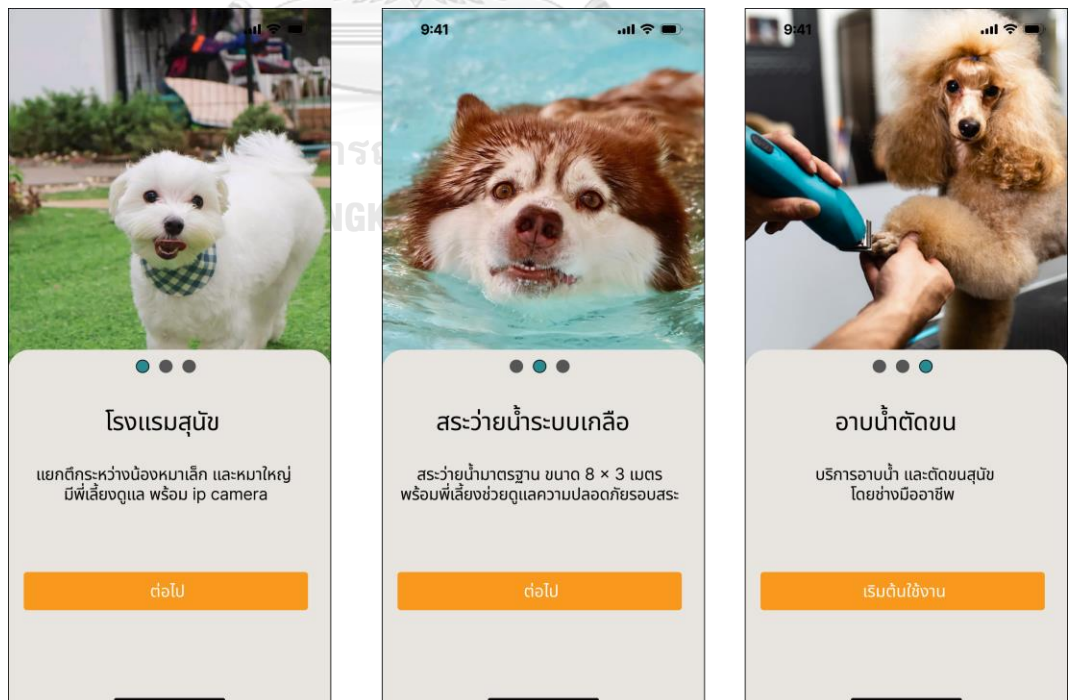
9:41

โรงแรมสุนัข

แยกตึกระหว่างน้องหมาเล็ก และหมาใหญ่ มีพี่เลี้ยงดูแล พร้อม ip camera

ต่อไป

9:41

สระว่ายน้ำระบบเกลือ

สระว่ายน้ำมาตรฐาน ขนาด 8 × 3 เมตร พร้อมพี่เลี้ยงช่วยดูแลความปลอดภัยรอบสระ

ต่อไป

9:41

อาบน้ำตัดขน

บริการอาบน้ำ และตัดขนสุนัข โดยช่างมืออาชีพ

เริ่มต้นใช้งาน